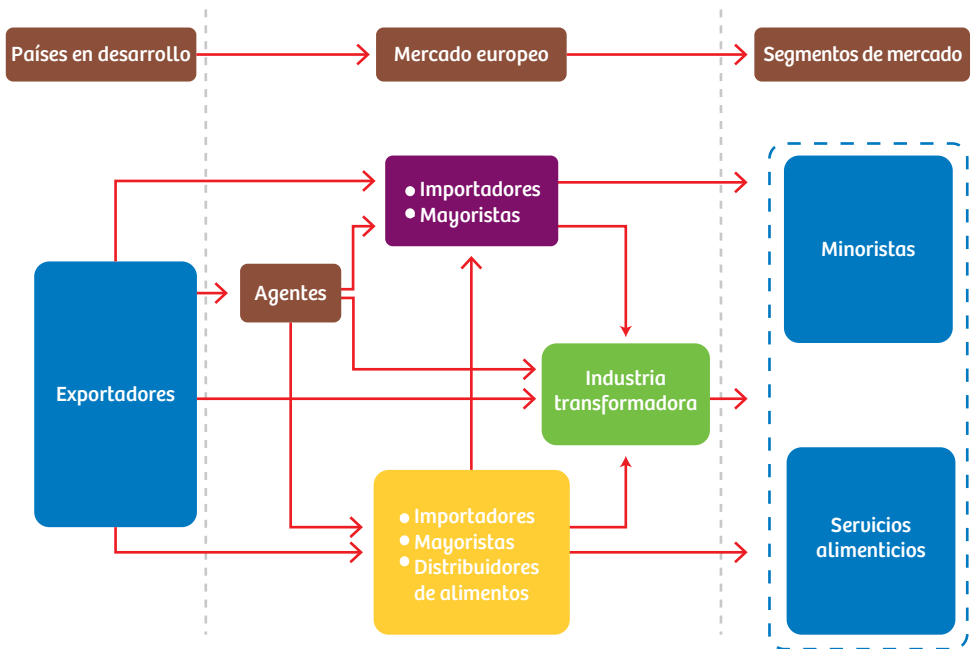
Países en desarrollo

Mercado europeo

Segmentos de mercado

Exportadores

Agentes

• Importadores
• Mayoristas

Industria transformadora

• Importadores
• Mayoristas
• Distribuidores de alimentos

Minoristas

Servicios alimenticios